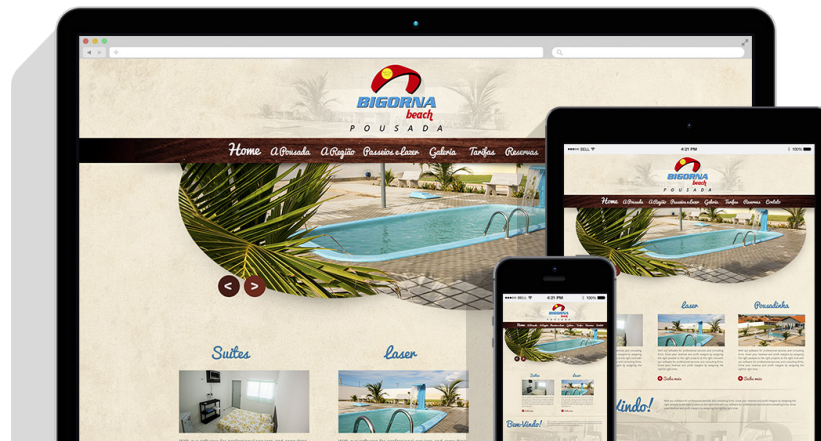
BIGORNA
beach
POUSADA

Home A Pousada A Região Passeios e Lazer Galeria Tarifas Reservas

Suites

Lazer

BELL
4:21 PM
100%

BIGORNA
beach
POUSADA

Home A Pousada A Região Passeios e Lazer Galeria Tarifas Reservas Contato

Lazer

Pousadinha

Saiba mais

Saiba mais

Vindo!

BELL
4:21 PM
100%

Suites

Lazer

Bem-Vindo!